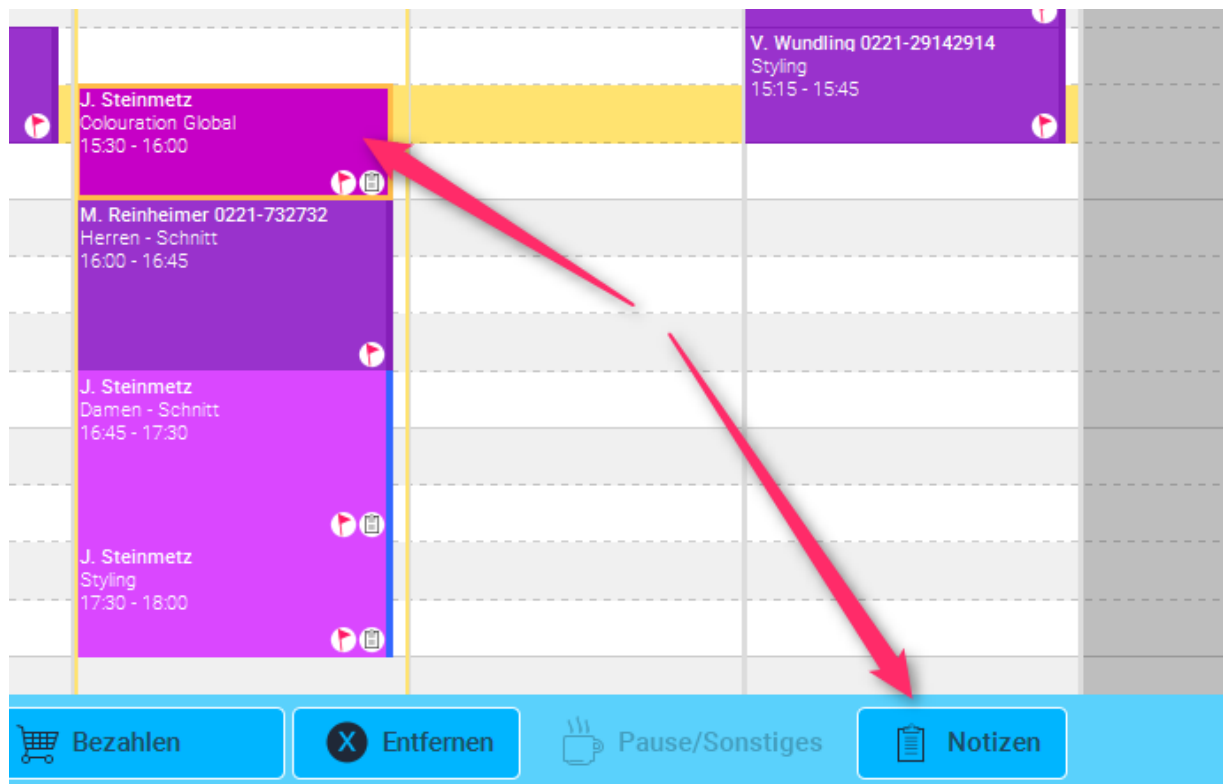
V. Wundling 0221-29142914
Styling
15:15 - 15:45

J. Steinmetz
Colouration Global
15:30 - 16:00

M. Reinheimer 0221-732732
Herren - Schnitt
16:00 - 16:45

J. Steinmetz
Damen - Schnitt
16:45 - 17:30

J. Steinmetz
Styling
17:30 - 18:00

Bezahlen
X Entfernen
Pause/Sonstiges
Notizen